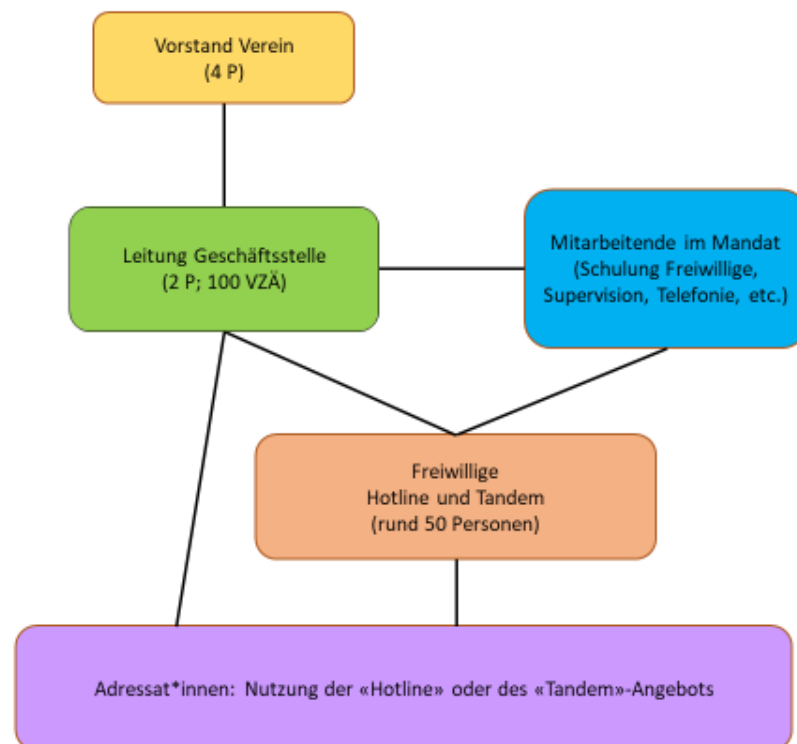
Vorstand Verein
(4 P)

Leitung Geschäftsstelle
(2 P; 100 VZÄ)

Mitarbeitende im Mandat
(Schulung Freiwillige, Supervision, Telefonie, etc.)

Freiwillige
Hotline und Tandem
(rund 50 Personen)

Adressat*innen: Nutzung der «Hotline» oder des «Tandem»-Angebots